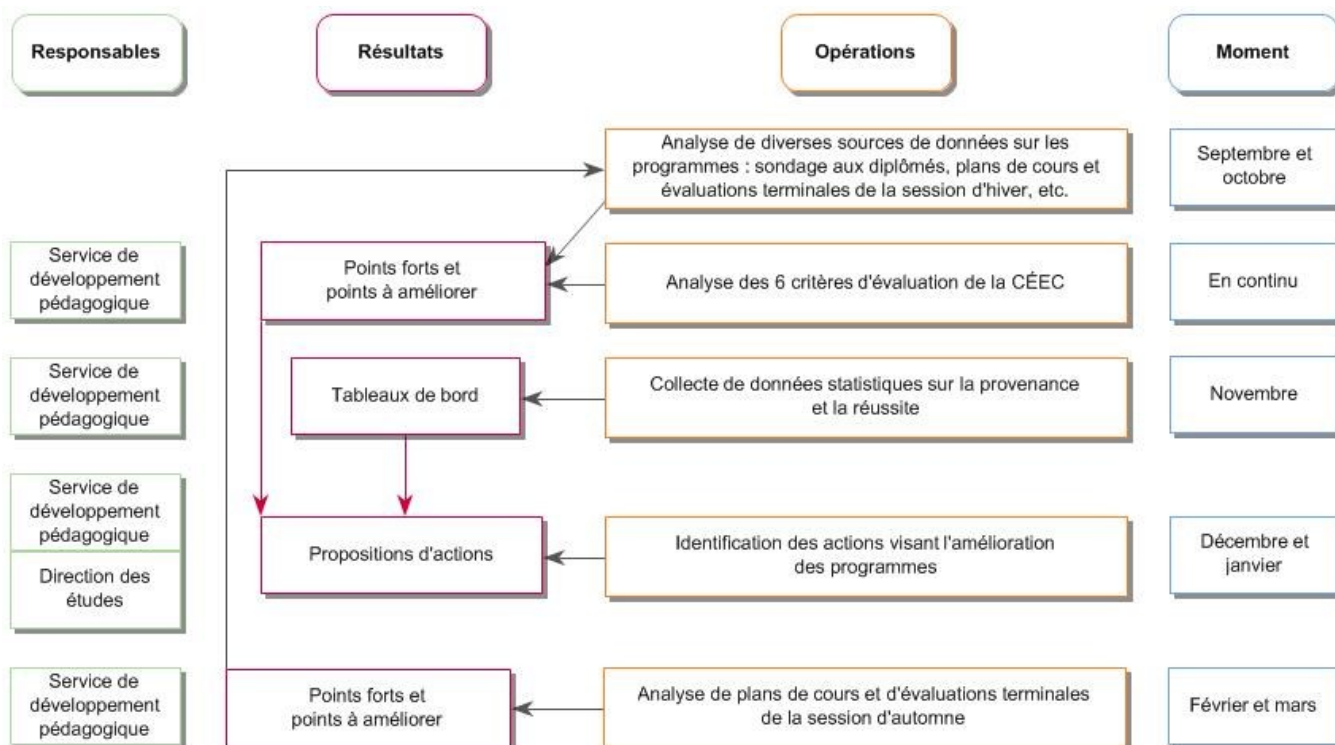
Responsables

Résultats

Opérations

Moment

Analyse de diverses sources de données sur les programmes : sondage aux diplômés, plans de cours et évaluations terminales de la session d'hiver, etc.

Septembre et octobre

Service de développement pédagogique

Points forts et points à améliorer

Analyse des 6 critères d'évaluation de la CÉEC

En continu

Service de développement pédagogique

Tableaux de bord

Collecte de données statistiques sur la provenance et la réussite

Novembre

Service de développement pédagogique

Direction des études

Propositions d'actions

Identification des actions visant l'amélioration des programmes

Décembre et janvier

Service de développement pédagogique

Points forts et points à améliorer

Analyse de plans de cours et d'évaluations terminales de la session d'automne

Février et mars